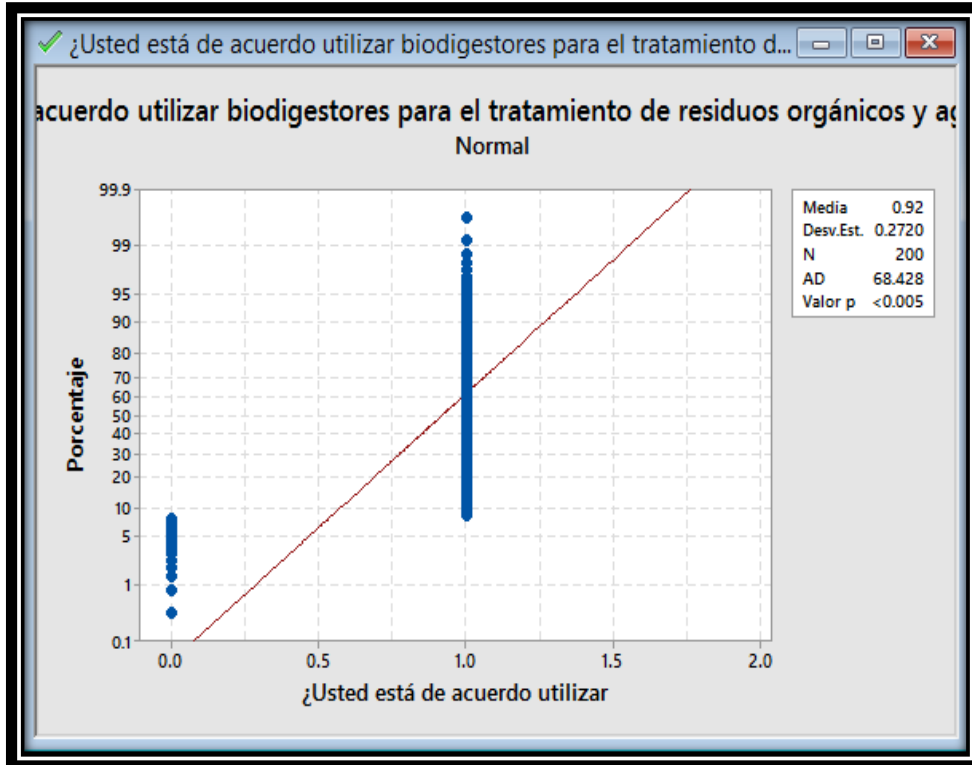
¿Usted está de acuerdo utilizar biodigestores para el tratamiento d...

acuerdo utilizar biodigestores para el tratamiento de residuos orgánicos y a

Normal

| Media | 0.92 |
|---|---|
| Desv.Est. | 0.2720 |
| N | 200 |
| AD | 68.428 |
| Valor p | <0.005 |

Porcentaje

99.9
99
95
90
80
70
60
50
40
30
20
10
5
1
0.1

0.0
0.5
1.0
1.5
2.0

¿Usted está de acuerdo utilizar